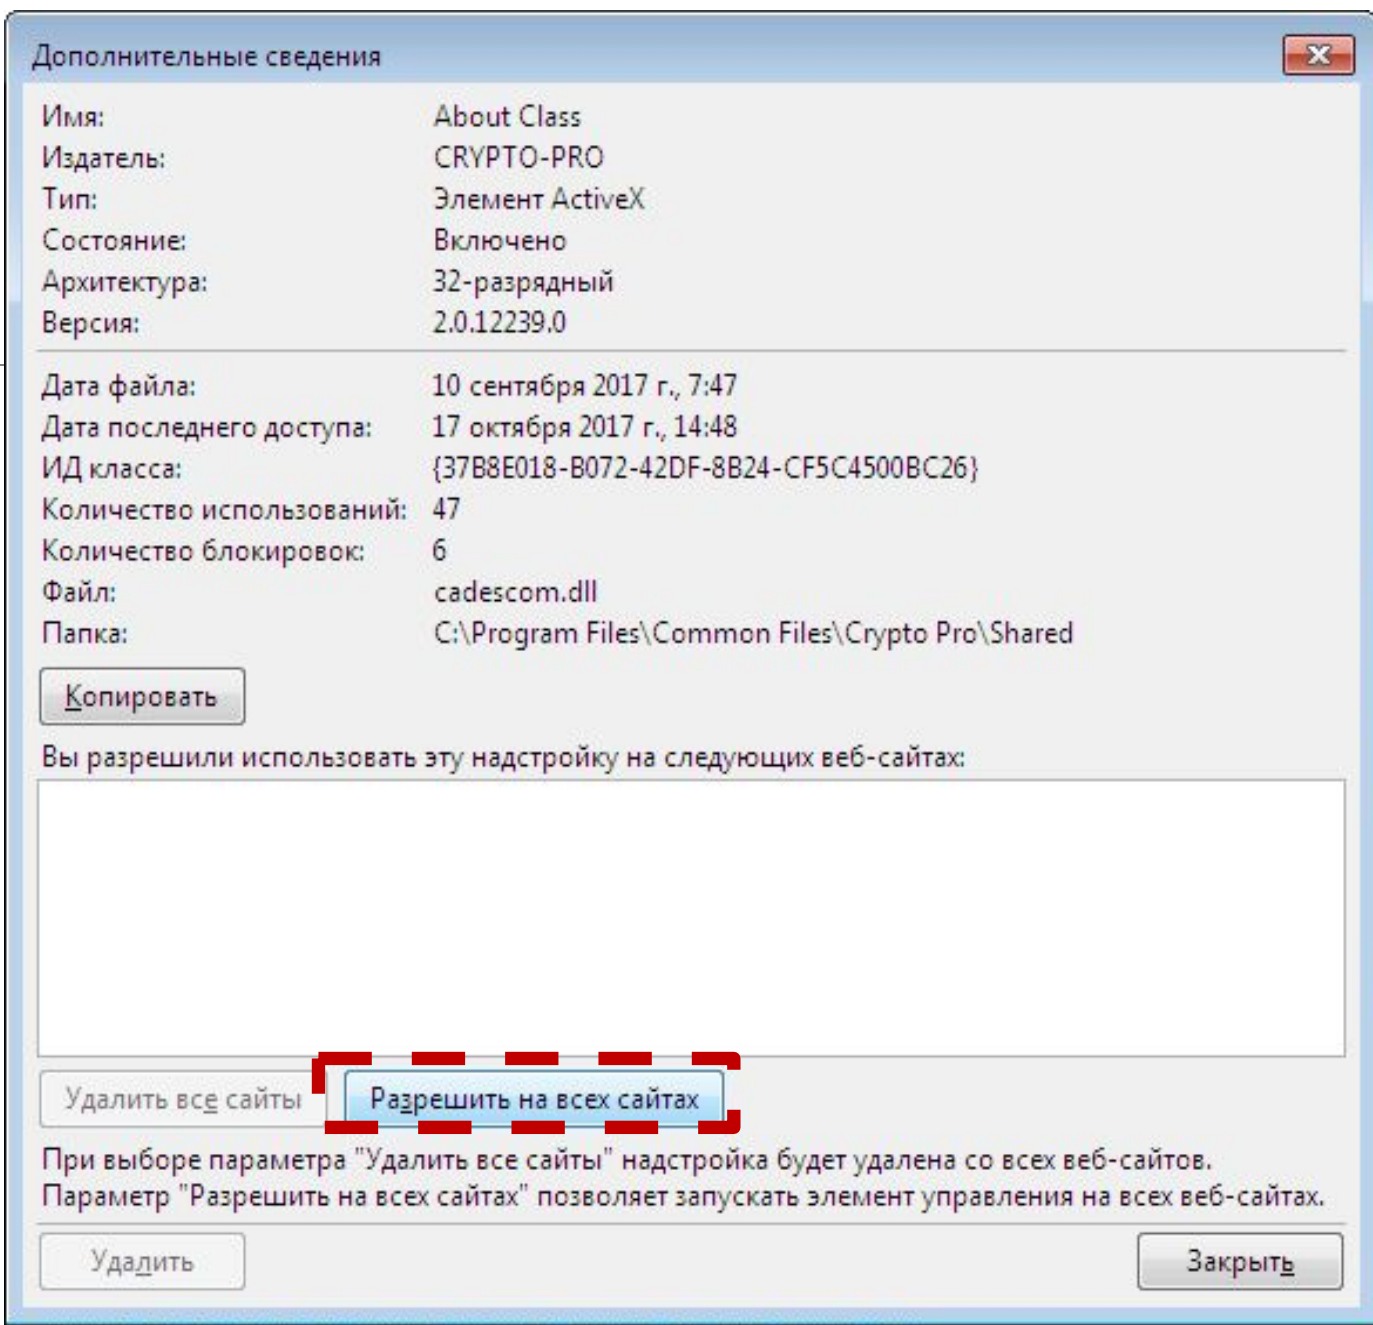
Дополнительные сведения

| | |
|---|---|
| Имя: | About Class |
| Издатель: | CRYPTO-PRO |
| Тип: | Элемент ActiveX |
| Состояние: | Включено |
| Архитектура: | 32-разрядный |
| Версия: | 2.0.12239.0 |

| | |
|---|---|
| Дата файла: | 10 сентября 2017 г., 7:47 |
| Дата последнего доступа: | 17 октября 2017 г., 14:48 |
| ИД класса: | {37B8E018-B072-42DF-8B24-CF5C4500BC26} |
| Количество использований: | 47 |
| Количество блокировок: | 6 |
| Файл: | cadescom.dll |
| Папка: | C:\Program Files\Common Files\Crypto Pro\Shared |

Копировать

Вы разрешили использовать эту надстройку на следующих веб-сайтах:

Удалить все сайты

Разрешить на всех сайтах

При выборе параметра "Удалить все сайты" надстройка будет удалена со всех веб-сайтов. Параметр "Разрешить на всех сайтах" позволяет запускать элемент управления на всех веб-сайтах.

Удалить

Закрыть